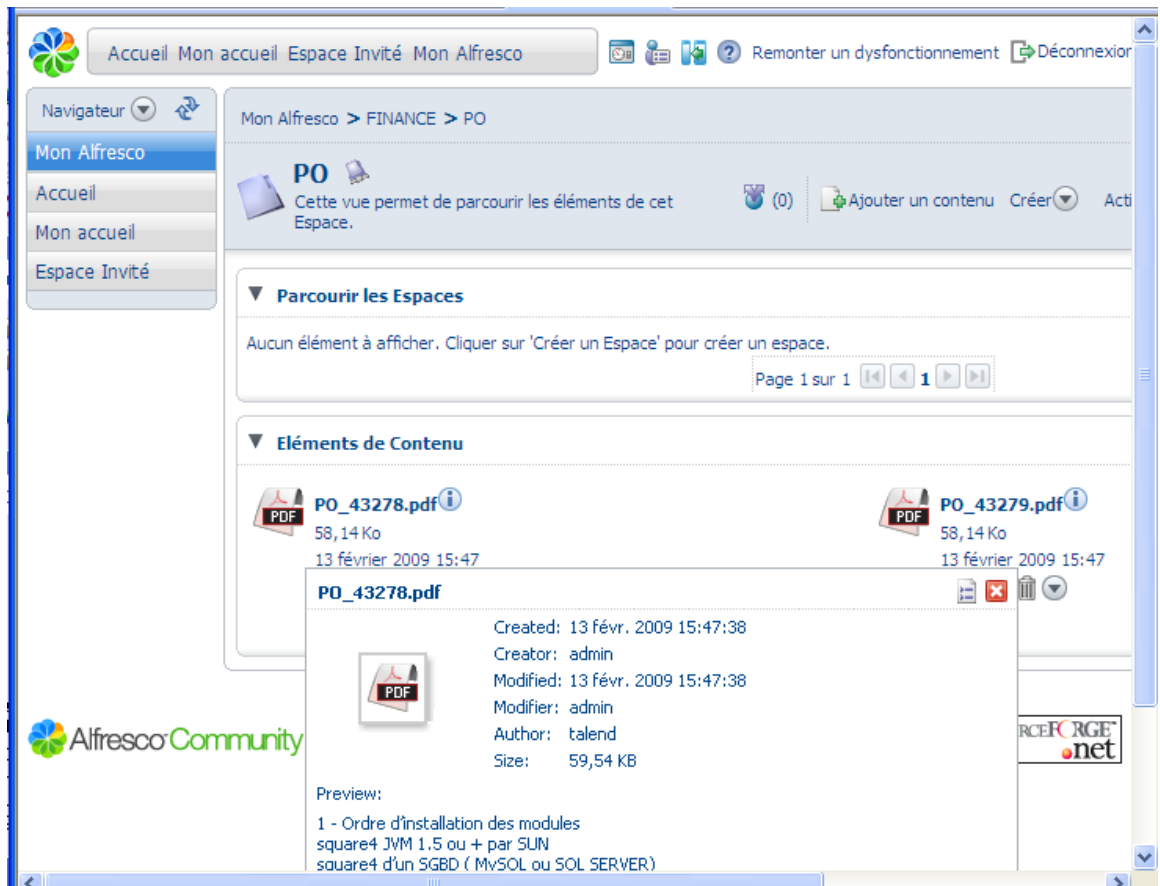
Accueil Mon accueil Espace Invité Mon Alfresco

Remonter un dysfonctionnement Déconnexion

Navigateur

Mon Alfresco
Accueil
Mon accueil
Espace Invité

Mon Alfresco > FINANCE > PO

PO
Cette vue permet de parcourir les éléments de cet Espace.

(0) Ajouter un contenu Créer Acti

Parcourir les Espaces

Aucun élément à afficher. Cliquer sur 'Créer un Espace' pour créer un espace.

Page 1 sur 1 1

Eléments de Contenu

PDF
PO_43278.pdf
58,14 Ko
13 février 2009 15:47

PDF
PO_43279.pdf
58,14 Ko
13 février 2009 15:47

PO_43278.pdf

PDF

| | |
|---|---|
| Created: | 13 févr. 2009 15:47:38 |
| Creator: | admin |
| Modified: | 13 févr. 2009 15:47:38 |
| Modifier: | admin |
| Author: | talend |
| Size: | 59,54 KB |

Preview:

1 - Ordre d'installation des modules
square4 JVM 1.5 ou + par SUN
square4 d'un SGBD ( MySQL ou SQL SERVER)

Alfresco Community

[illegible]RCEFORGE .net